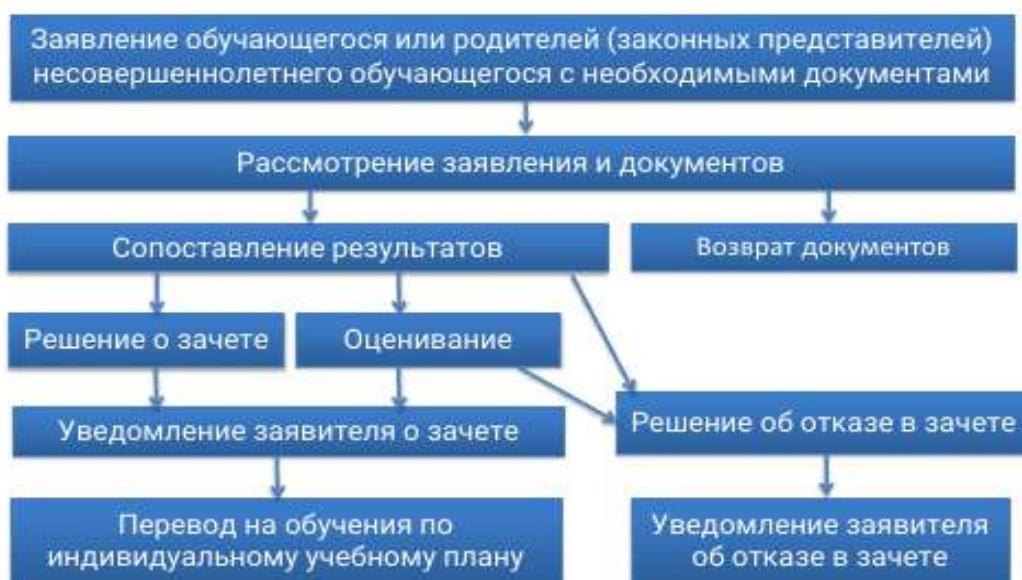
Заявление обучающегося или родителей (законных представителей) несовершеннолетнего обучающегося с необходимыми документами

Рассмотрение заявления и документов

Сопоставление результатов

Возврат документов

Решение о зачете

Оценивание

Уведомление заявителя о зачете

Решение об отказе в зачете

Перевод на обучения по индивидуальному учебному плану

Уведомление заявителя об отказе в зачете